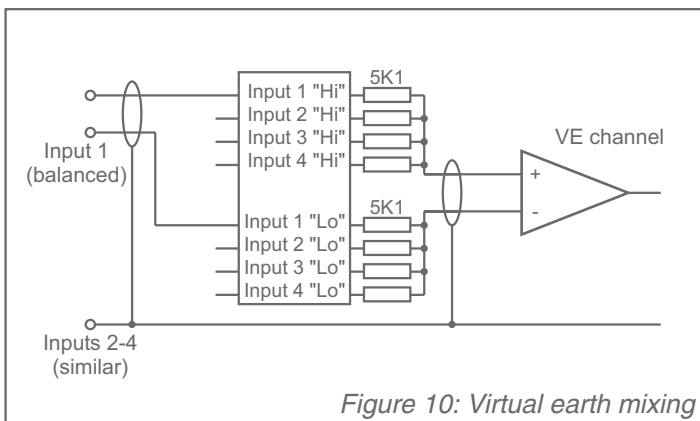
Input 1 (balanced)

Input 1 "Hi"
Input 2 "Hi"
Input 3 "Hi"
Input 4 "Hi"

5K1

VE channel

+
-

Input 1 "Lo"
Input 2 "Lo"
Input 3 "Lo"
Input 4 "Lo"

5K1

Inputs 2-4 (similar)

Figure 10: Virtual earth mixing